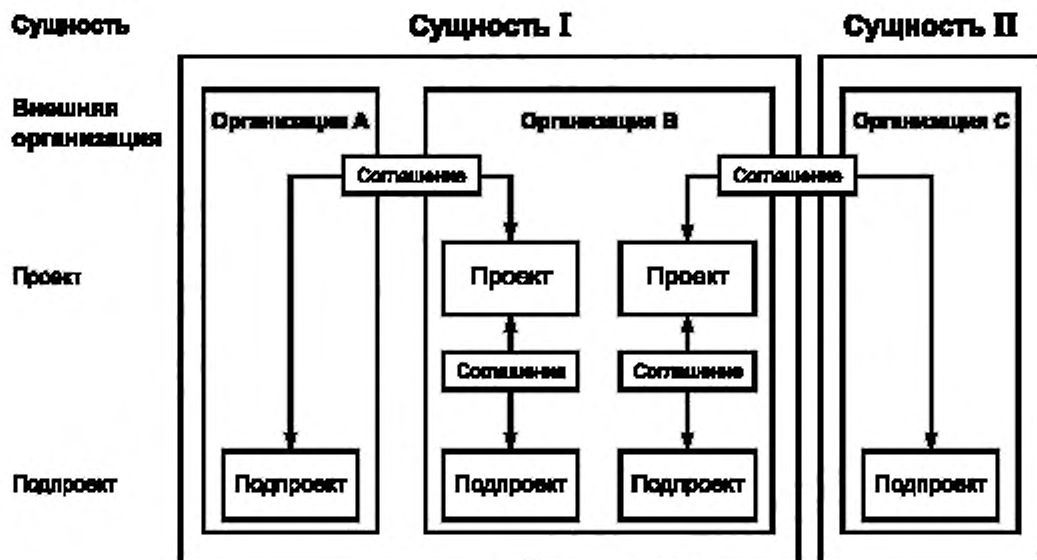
Сущность

Сущность I

Сущность II

Внешняя организация

Организация А

Организация В

Организация С

Соглашение

Соглашение

Проект

Проект

Проект

Соглашение

Соглашение

Подпроект

Подпроект

Подпроект

Подпроект

Подпроект